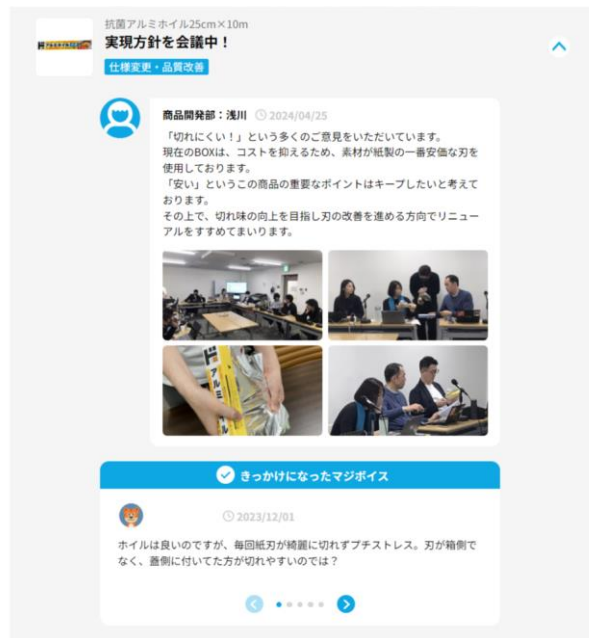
抗菌アルミホイル25cm×10m
実現方針を会議中！
仕様変更・品質改善

商品開発部：浅川 2024/04/25
「切れにくい！」という多くのご意見をいただいています。
現在のBOXは、コストを抑えるため、素材が紙製の一番安価な刃を使用しております。
「安い」というこの商品の重要なポイントはキープしたいと考えております。
その上で、切れ味の向上を目指し刃の改善を進める方向でリニューアルをすすめてまいります。

きっかけになったマジボイス

2023/12/01
ホイルは良いのですが、毎回紙刃が綺麗に切れずプチストレス。刃が箱側でなく、蓋側に付いてた方が切れやすいのでは？